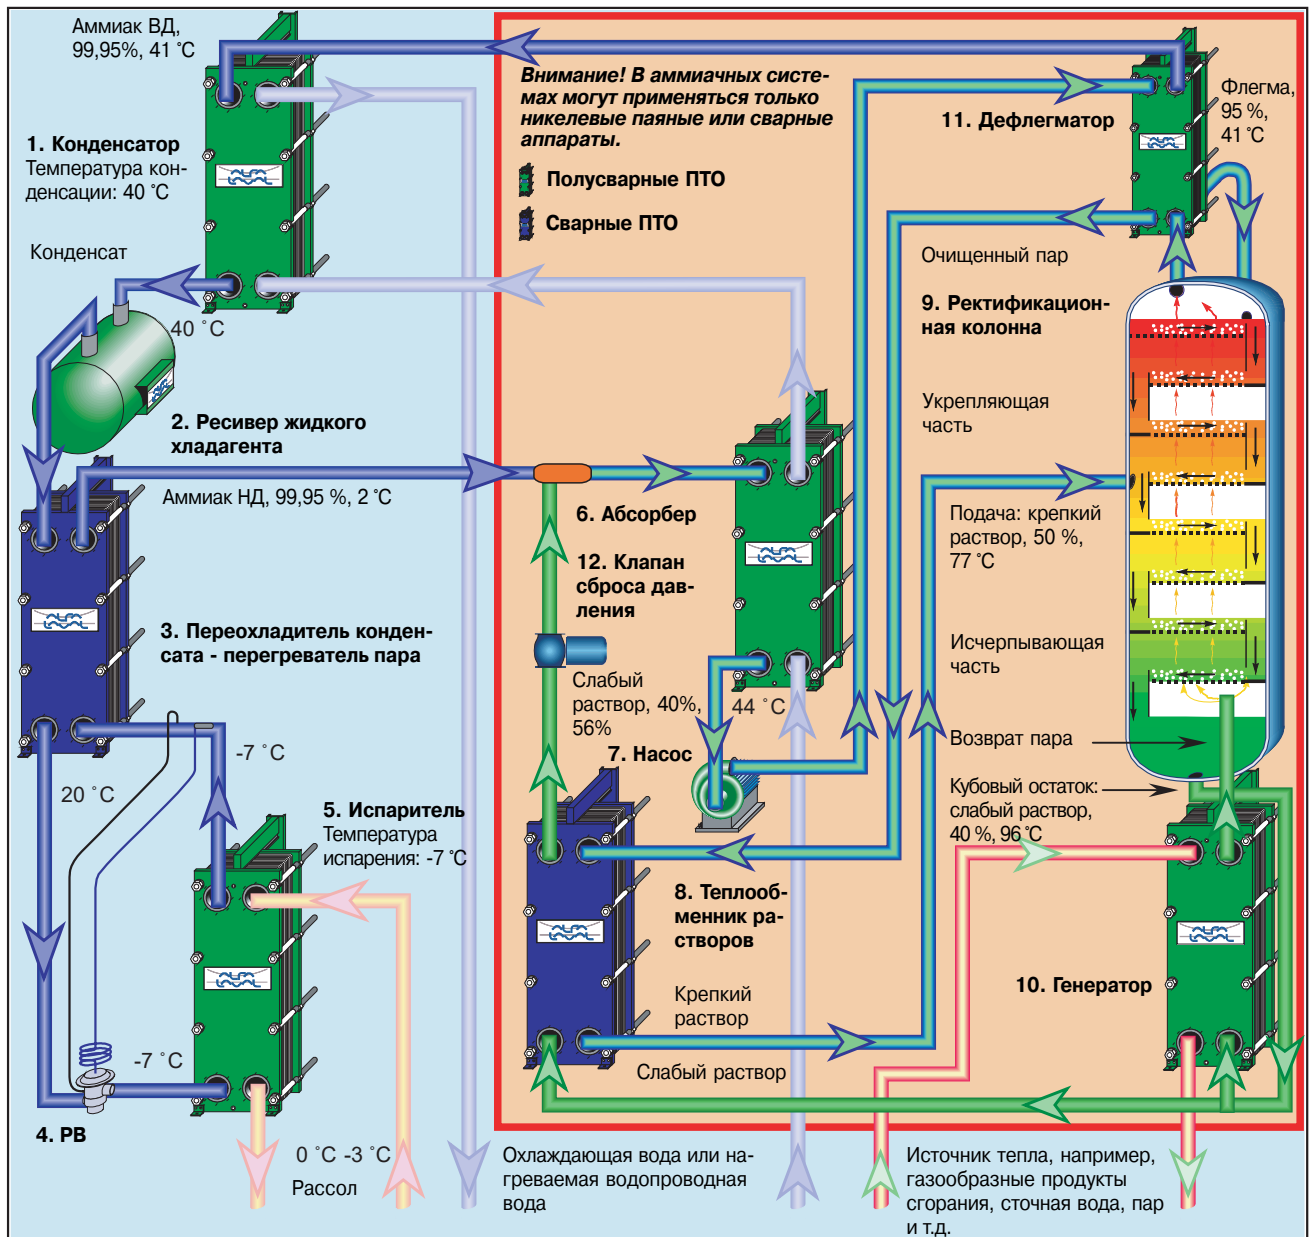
Аммиак ВД, 99,95%, 41 °C

1. Конденсатор
Температура конденсации: 40 °C

Конденсат

40 °C

2. Ресивер жидкого хладагента

Аммиак НД, 99,95 %, 2 °C

3. Переохладитель конденсата - перегреватель пара

-7 °C

20 °C

5. Испаритель
Температура испарения: -7 °C

-7 °C

4. РВ

0 °C -3 °C
Рассол

Внимание! В аммиачных системах могут применяться только никелевые паяные или сварные аппараты.

Полусварные ПТО

Сварные ПТО

11. Дефлегматор

Флегма, 95 %, 41 °C

Очищенный пар

9. Ректификационная колонна

Укрепляющая часть

6. Абсорбер

12. Клапан сброса давления

Слабый раствор, 40%, 56%

44 °C

7. Насос

Подача: крепкий раствор, 50 %, 77 °C

Исчерпывающая часть

Возврат пара

Кубовый остаток: слабый раствор, 40 %, 96 °C

8. Теплообменник растворов

Крепкий раствор

Слабый раствор

10. Генератор

Охлаждающая вода или нагреваемая водопроводная вода

Источник тепла, например, газообразные продукты сгорания, сточная вода, пар и т.д.